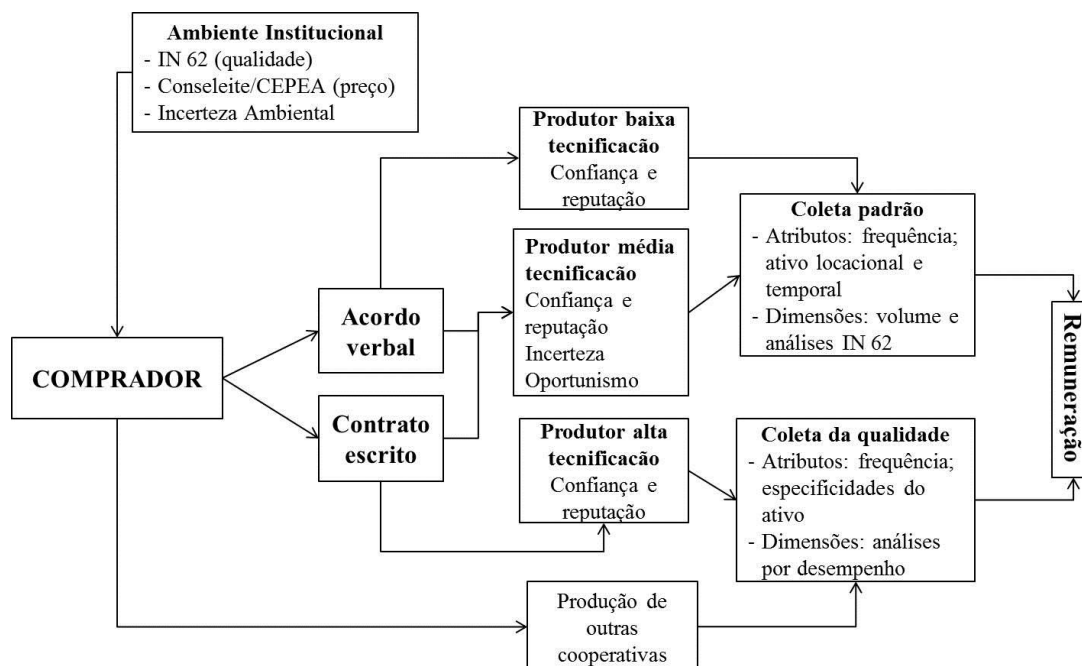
**Ambiente Institucional**
- IN 62 (qualidade)
- Conseleite/CEPEA (preço)
- Incerteza Ambiental

**COMPRADOR**

**Acordo verbal**

**Contrato escrito**

**Produtor baixa tecnificacão**
Confiança e reputação

**Produtor média tecnificacão**
Confiança e reputação
Incerteza
Oportunismo

**Produtor alta tecnificacão**
Confiança e reputação

Produção de outras cooperativas

**Coleta padrão**
- Atributos: frequência; ativo locacional e temporal
- Dimensões: volume e análises IN 62

**Coleta da qualidade**
- Atributos: frequência; especificidades do ativo
- Dimensões: análises por desempenho

**Remuneração**